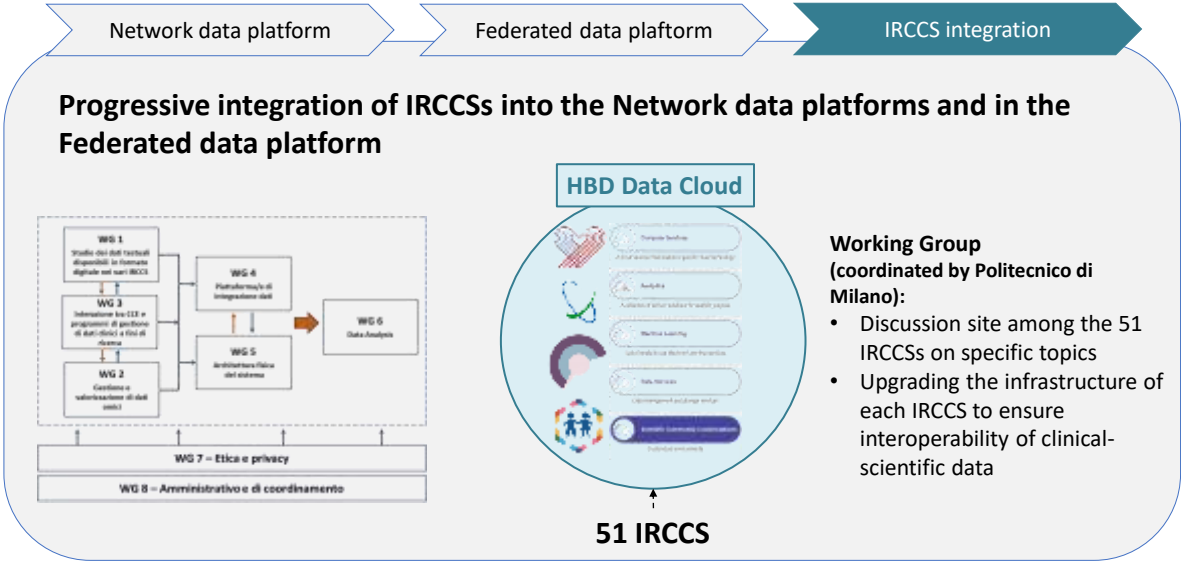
Network data platform

Federated data plaftorm

IRCCS integration

Progressive integration of IRCCSs into the Network data platforms and in the Federated data platform

WG 1
Studio dei dati testuali disponibili in formato digitale nei vari IRCCS

WG 3
Interazione tra CCE e programmi di gestione di dati clinici a fini di ricerca

WG 2
Gestione e valorizzazione di dati omici

WG 4
Piattaforma/e di integrazione dati

WG 5
Architettura fisica del sistema

WG 6
Data Analysis

WG 7 – Etica e privacy

WG 8 – Amministrativo e di coordinamento

HBD Data Cloud

Compute Services

Analytics

Machine Learning

Data Services

Scientific Community Collaboration

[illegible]

51 IRCCS

Working Group (coordinated by Politecnico di Milano):
• Discussion site among the 51 IRCCSs on specific topics
• Upgrading the infrastructure of each IRCCS to ensure interoperability of clinical-scientific data